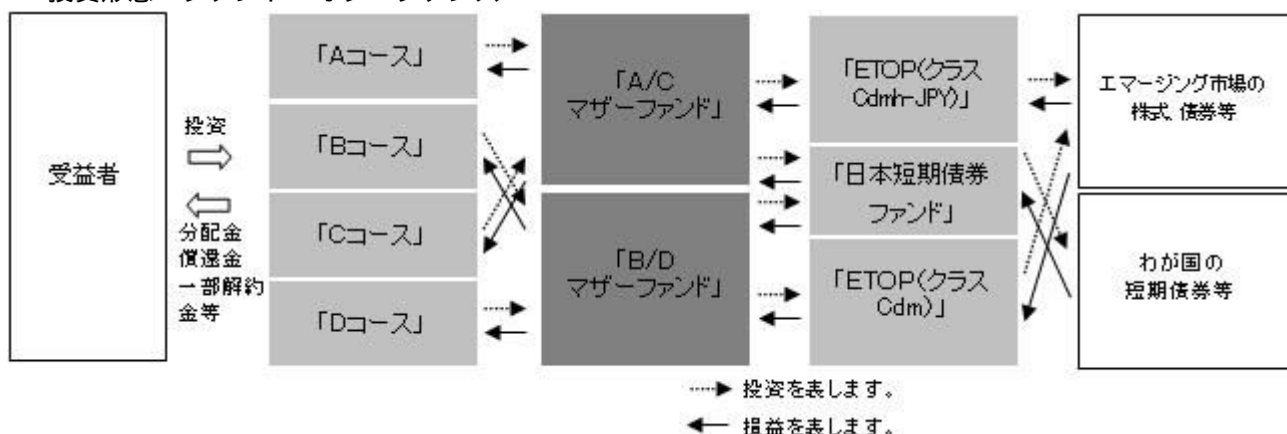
受益者

投資

分配金
償還金
一部解約
金等

「Aコース」

「Bコース」

「Cコース」

「Dコース」

「A/C
マザーファンド」

「B/D
マザーファンド」

「ETOP(クラス
Cdmh-JPY)」

「日本短期債券
ファンド」

「ETOP(クラス
Cdm)」

エマージング市場の
株式、債券等

わが国の
短期債券等

投資を表します。

損益を表します。